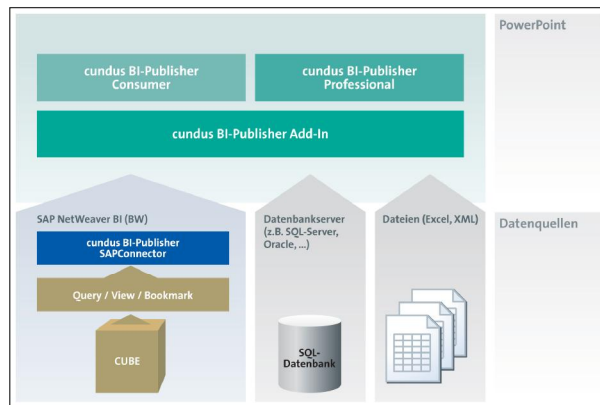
PowerPoint

cundus BI-Publisher Consumer

cundus BI-Publisher Professional

cundus BI-Publisher Add-In

SAP NetWeaver BI (BW)

cundus BI-Publisher SAPConnector

Query / View / Bookmark

CUBE

Datenbankserver (z.B. SQL-Server, Oracle, ...)

SQL-Datenbank

Dateien (Excel, XML)

Datenquellen